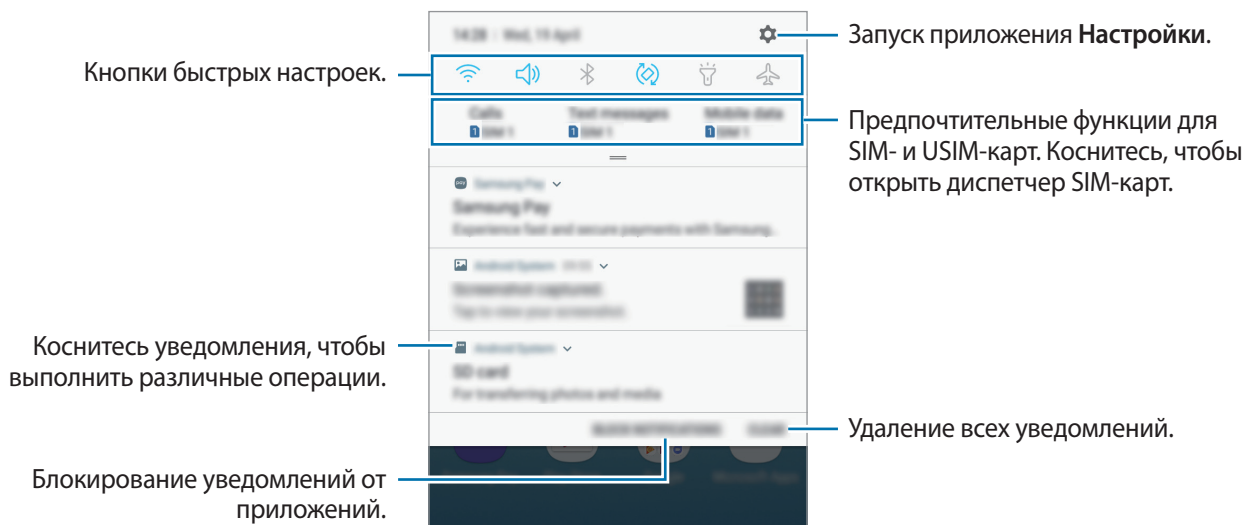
14:28 | Wed, 19 April

Calls
SIM 1

Text messages
SIM 1

Mobile data
SIM 1

Samsung Pay
Samsung Pay
Experience fast and secure payments with Samsung...

Android System 09:30
Screenshot captured
Tap to view your screenshot.

Android System
SD card
For transferring photos and media

BLOCK NOTIFICATIONS
CLEAR

Кнопки быстрых настроек.

Коснитесь уведомления, чтобы выполнить различные операции.

Блокирование уведомлений от приложений.

Запуск приложения **Настройки**.

Предпочтительные функции для SIM- и USIM-карт. Коснитесь, чтобы открыть диспетчер SIM-карт.

Удаление всех уведомлений.